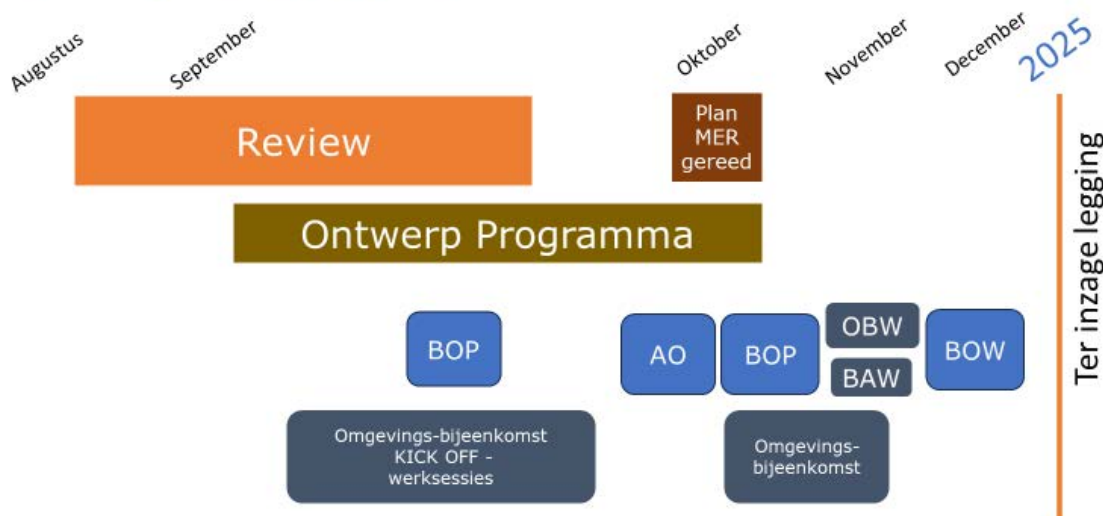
Augustus
September
Oktober
November
December
2025

Review

Plan MER gereed

Ontwerp Programma

Ter inzage legging

BOP

AO

BOP

OBW

BAW

BOW

Omgevings-bijeenkomst KICK OFF - werksessies

Omgevings-bijeenkomst